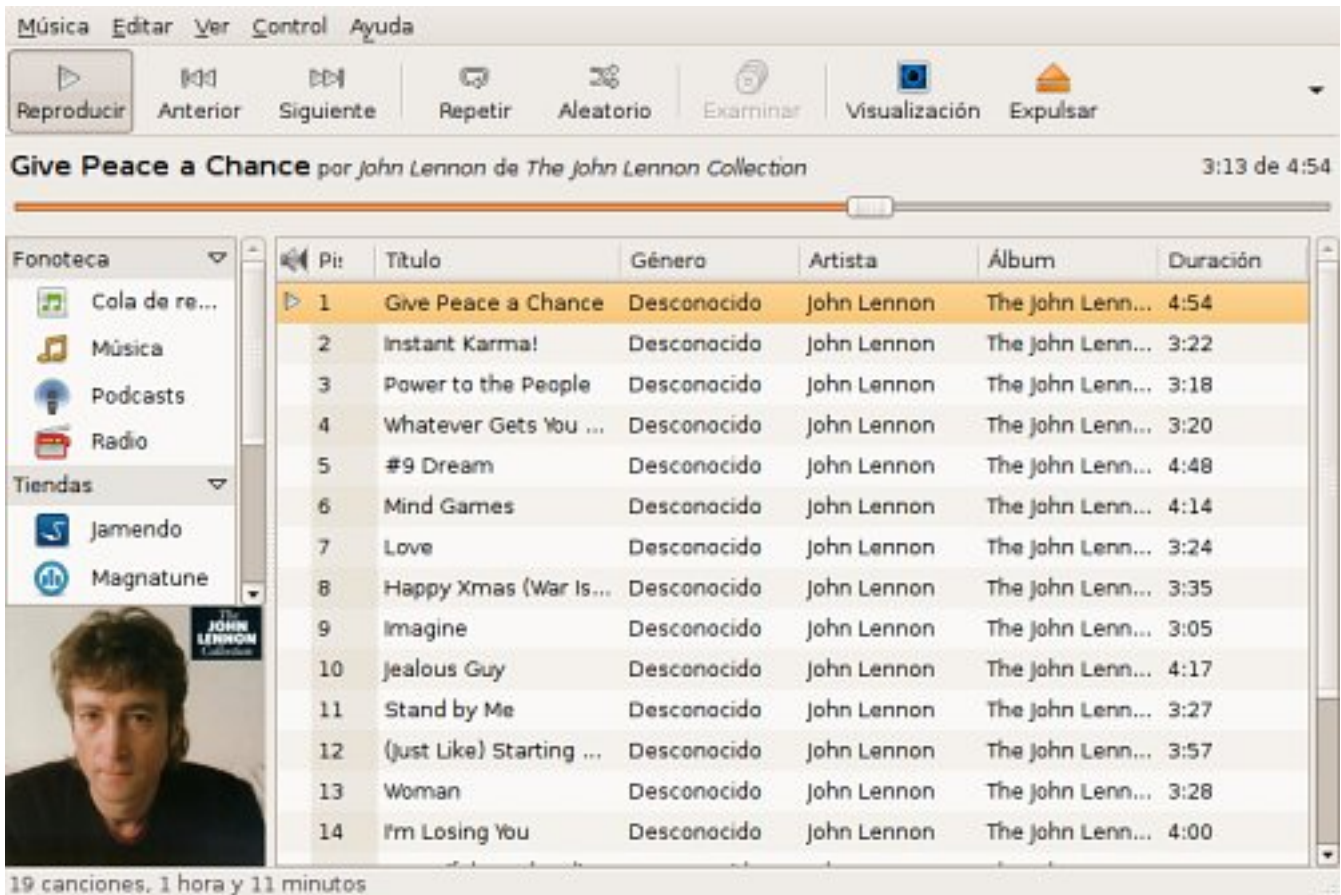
Música Editar Ver Control Ayuda

Reproducir Anterior Siguiente Repetir Aleatorio Examinar Visualización Expulsar

Give Peace a Chance por John Lennon de The John Lennon Collection 3:13 de 4:54

Fonoteca
Cola de re...
Música
Podcasts
Radio
Tiendas
Jamendo
Magnatune

The JOHN LENNON Collection

| Pi: | Título | Género | Artista | Álbum | Duración |
|---|---|---|---|---|---|
| 1 | Give Peace a Chance | Desconocido | John Lennon | The John Lenn... | 4:54 |
| 2 | Instant Karma! | Desconocido | John Lennon | The John Lenn... | 3:22 |
| 3 | Power to the People | Desconocido | John Lennon | The John Lenn... | 3:18 |
| 4 | Whatever Gets You ... | Desconocido | John Lennon | The John Lenn... | 3:20 |
| 5 | #9 Dream | Desconocido | John Lennon | The John Lenn... | 4:48 |
| 6 | Mind Games | Desconocido | John Lennon | The John Lenn... | 4:14 |
| 7 | Love | Desconocido | John Lennon | The John Lenn... | 3:24 |
| 8 | Happy Xmas (War Is... | Desconocido | John Lennon | The John Lenn... | 3:35 |
| 9 | Imagine | Desconocido | John Lennon | The John Lenn... | 3:05 |
| 10 | Jealous Guy | Desconocido | John Lennon | The John Lenn... | 4:17 |
| 11 | Stand by Me | Desconocido | John Lennon | The John Lenn... | 3:27 |
| 12 | (Just Like) Starting ... | Desconocido | John Lennon | The John Lenn... | 3:57 |
| 13 | Woman | Desconocido | John Lennon | The John Lenn... | 3:28 |
| 14 | I'm Losing You | Desconocido | John Lennon | The John Lenn... | 4:00 |

19 canciones, 1 hora y 11 minutos